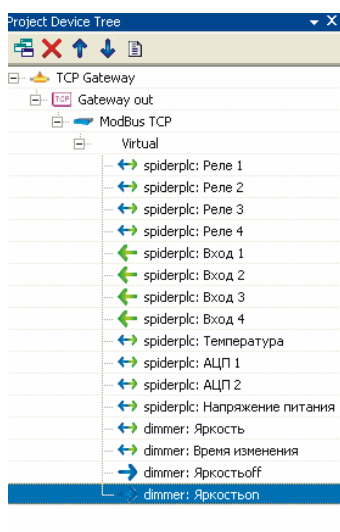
Project Device Tree

TCP Gateway
TCP Gateway out
ModBus TCP
Virtual
spiderplc: Реле 1
spiderplc: Реле 2
spiderplc: Реле 3
spiderplc: Реле 4
spiderplc: Вход 1
spiderplc: Вход 2
spiderplc: Вход 3
spiderplc: Вход 4
spiderplc: Температура
spiderplc: АЦП 1
spiderplc: АЦП 2
spiderplc: Напряжение питания
dimmer: Яркость
dimmer: Время изменения
dimmer: Яркостьoff
dimmer: Яркостьon